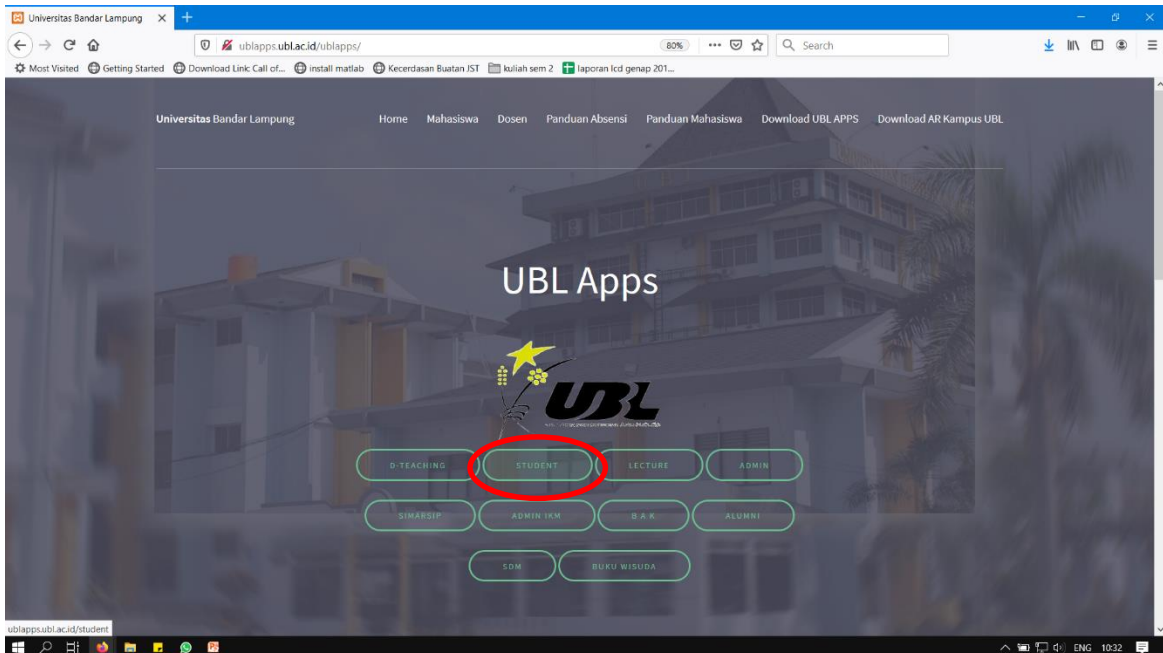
Universitas Bandar Lampung ×
+
ublapps.ubl.ac.id/ublapps/
80%
Search
Most Visited  Getting Started  Download Link Call of...  install matlab  Kecerdasan Buatan JST  kuliah sem 2  laporan lcd genap 201...

Universitas Bandar Lampung
Home  Mahasiswa  Dosen  Panduan Absensi  Panduan Mahasiswa  Download UBL APPS  Download AR Kampus UBL

UBL Apps

UBL

D-TEACHING
STUDENT
LECTURE
ADMIN
SIMARSIP
ADMIN IKM
B A K
ALUMNI
SDM
BUKU WISUDA

ublapps.ubl.ac.id/student
ENG 10:32